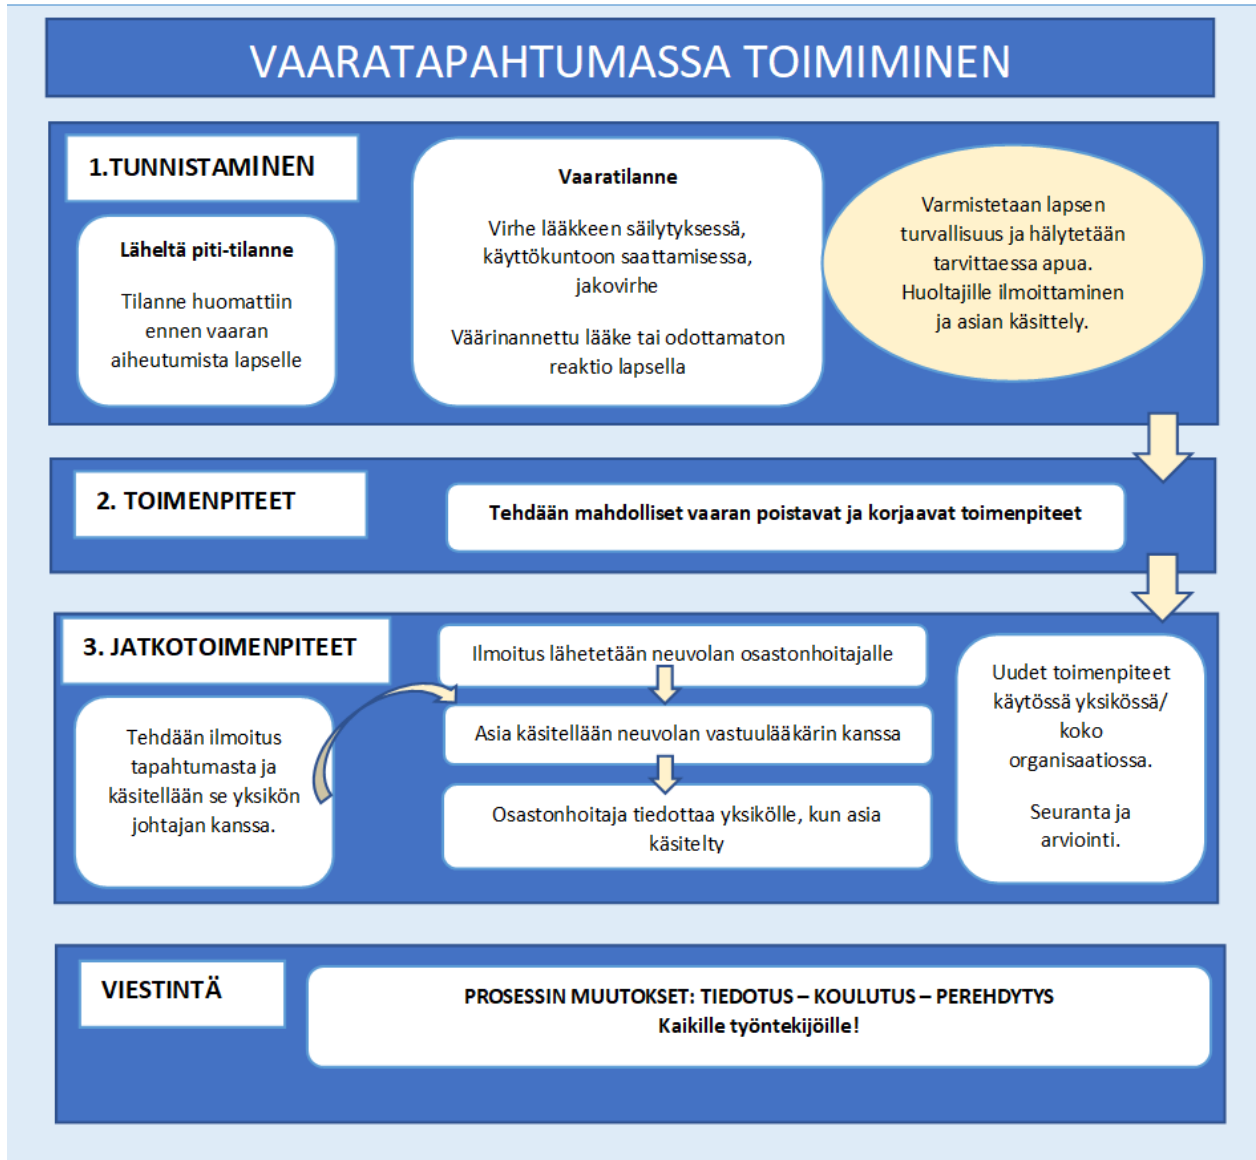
VAARATAPAHTUMASSA TOIMIMINEN

1.TUNNISTAMINEN

Läheltä piti-tilanne

Tilanne huomattiin ennen vaaran aiheutumista lapselle

Vaaratilanne

Virhe lääkkeen säilytyksessä, käyttökuntoon saattamisessa, jakovirhe

Väärinannettu lääke tai odottamaton reaktio lapsella

Varmistetaan lapsen turvallisuus ja hälytetään tarvittaessa apua. Huoltajille ilmoittaminen ja asian käsittely.

2. TOIMENPITEET

Tehdään mahdolliset vaaran poistavat ja korjaavat toimenpiteet

3. JATKOTOIMENPITEET

Tehdään ilmoitus tapahtumasta ja käsitellään se yksikön johtajan kanssa.

Ilmoitus lähetetään neuvolan osastonhoitajalle

Asia käsitellään neuvolan vastuulääkärin kanssa

Osastonhoitaja tiedottaa yksikölle, kun asia käsitelty

Uudet toimenpiteet käytössä yksikössä/ koko organisaatiossa.

Seuranta ja arviointi.

VIESTINTÄ

PROSESSIN MUUTOKSET: TIEDOTUS – KOULUTUS – PEREHDYTYS
Kaikille työntekijöille!